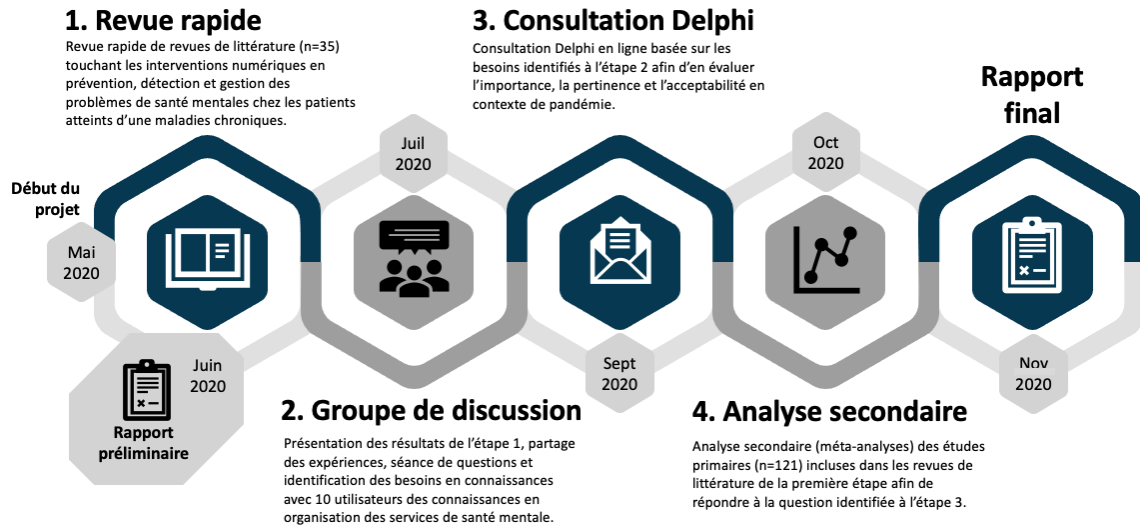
1. Revue rapide

Revue rapide de revues de littérature (n=35) touchant les interventions numériques en prévention, détection et gestion des problèmes de santé mentales chez les patients atteints d'une maladies chroniques.

3. Consultation Delphi

Consultation Delphi en ligne basée sur les besoins identifiés à l'étape 2 afin d'en évaluer l'importance, la pertinence et l'acceptabilité en contexte de pandémie.

Rapport final

Début du projet

Mai 2020

Juil 2020

Oct 2020

Juin 2020

Rapport préliminaire

Sept 2020

Nov 2020

2. Groupe de discussion

Présentation des résultats de l'étape 1, partage des expériences, séance de questions et identification des besoins en connaissances avec 10 utilisateurs des connaissances en organisation des services de santé mentale.

4. Analyse secondaire

Analyse secondaire (méta-analyses) des études primaires (n=121) incluses dans les revues de littérature de la première étape afin de répondre à la question identifiée à l'étape 3.